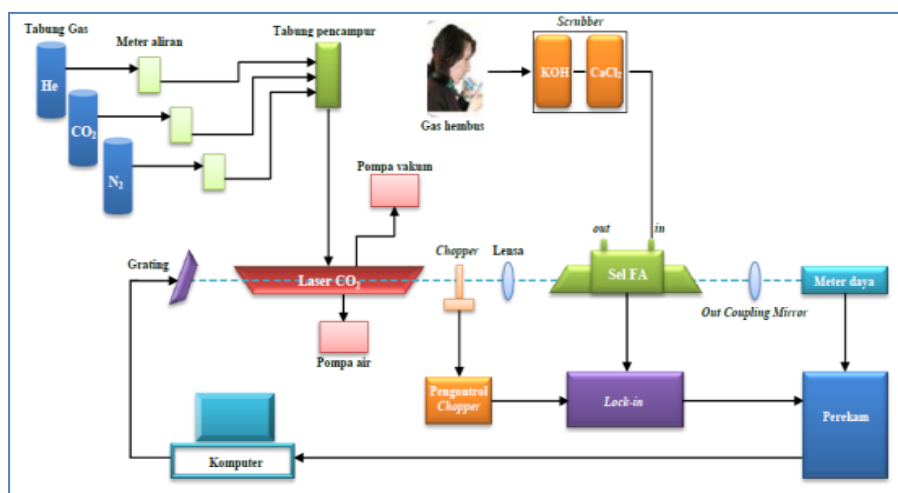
Tabung Gas

Meter aliran

Tabung pencampur

He

$CO_2$

$N_2$

Scrubber

KOH

$CaCl_2$

Gas hembus

Pompa vakum

out

in

Grating

Laser $CO_2$

Chopper

Lensa

Sel FA

Meter daya

Out Coupling Mirror

Pompa air

Pengontrol Chopper

Lock-in

Perekam

Komputer